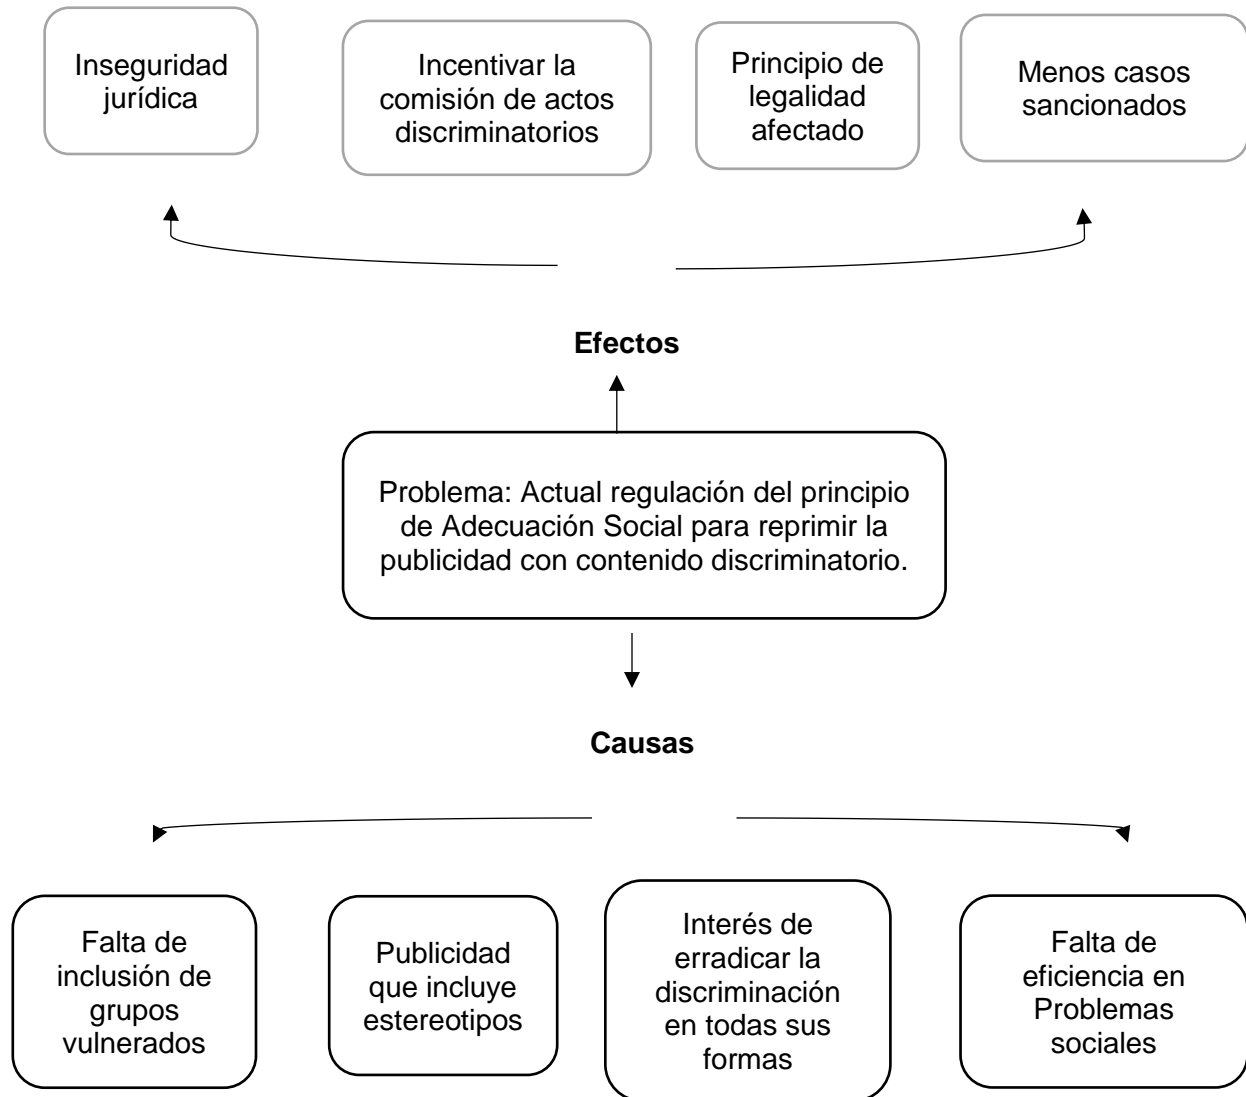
Inseguridad jurídica

Incentivar la comisión de actos discriminatorios

Principio de legalidad afectado

Menos casos sancionados

**Efectos**

Problema: Actual regulación del principio de Adecuación Social para reprimir la publicidad con contenido discriminatorio.

**Causas**

Falta de inclusión de grupos vulnerados

Publicidad que incluye estereotipos

Interés de erradicar la discriminación en todas sus formas

Falta de eficiencia en Problemas sociales